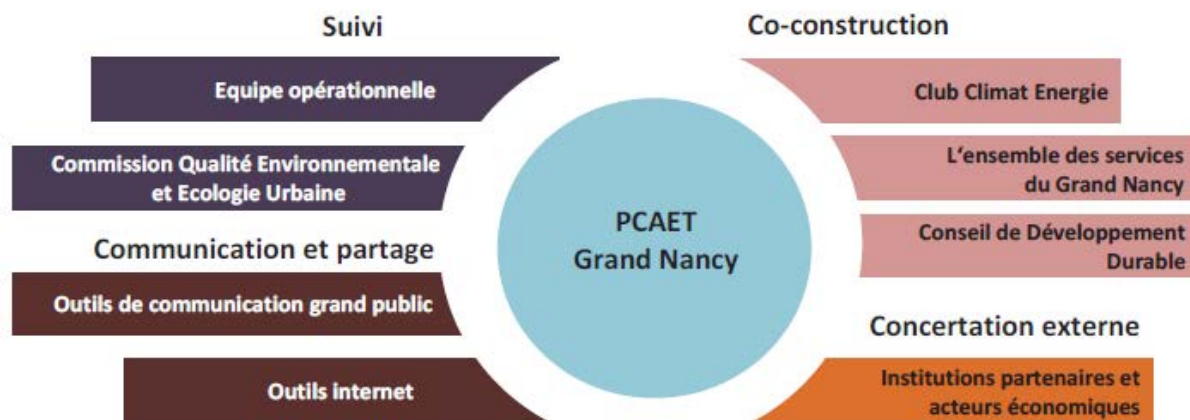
Suivi

Equipe opérationnelle

Commission Qualité Environnementale et Ecologie Urbaine

Communication et partage

Outils de communication grand public

Outils internet

PCAET Grand Nancy

Co-construction

Club Climat Energie

L'ensemble des services du Grand Nancy

Conseil de Développement Durable

Concertation externe

Institutions partenaires et acteurs économiques